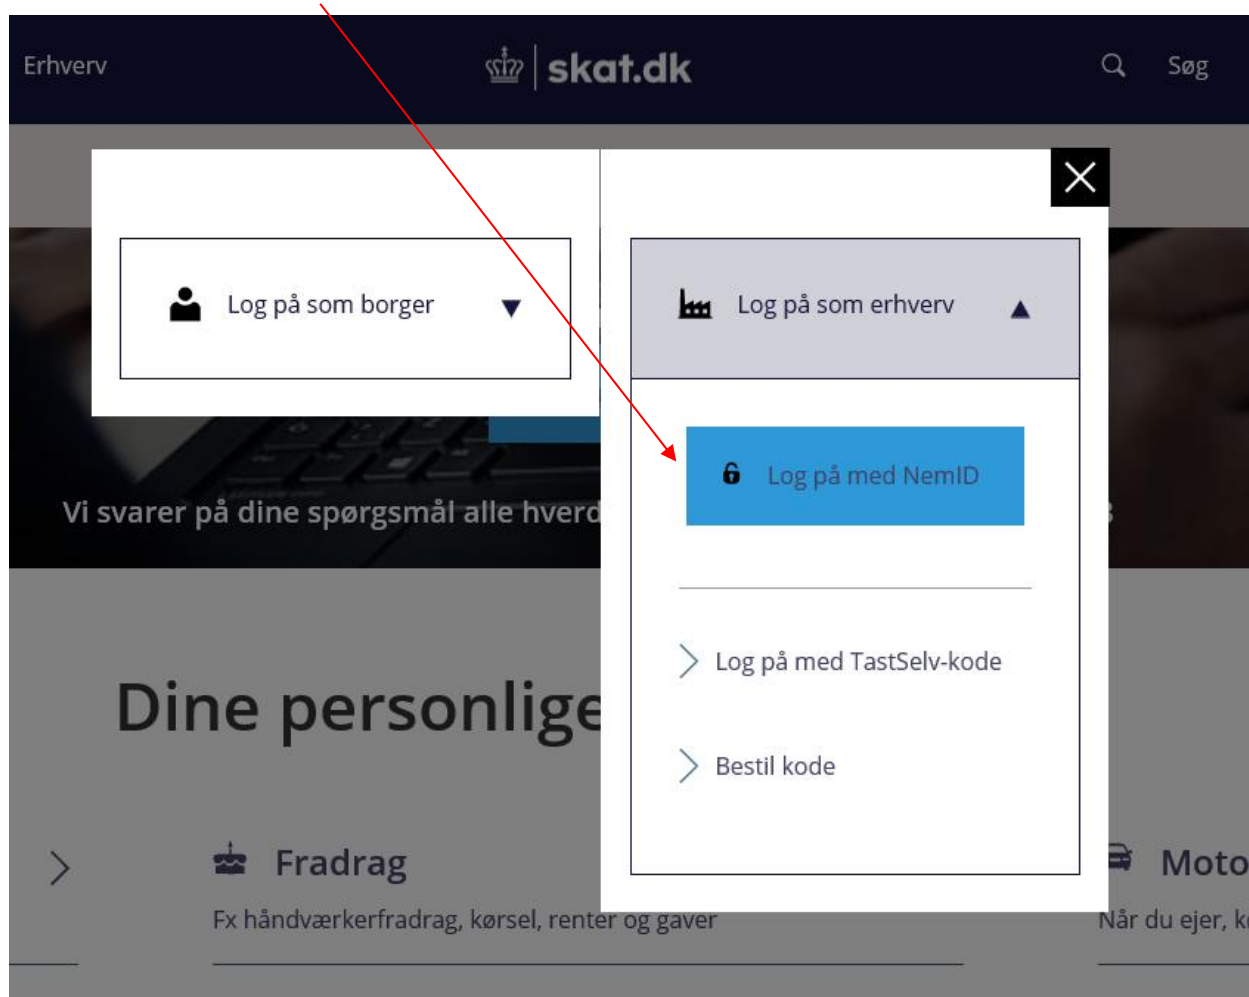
Erhverv

skat.dk

Søg

Log på som borger

Log på som erhverv

Log på med NemID

Vi svarer på dine spørgsmål alle hverd

Log på med TastSelv-kode

Bestil kode

Dine personlige

Fradrag

Fx håndværkerfradrag, kørsel, renter og gaver

Moto

Når du ejer, k